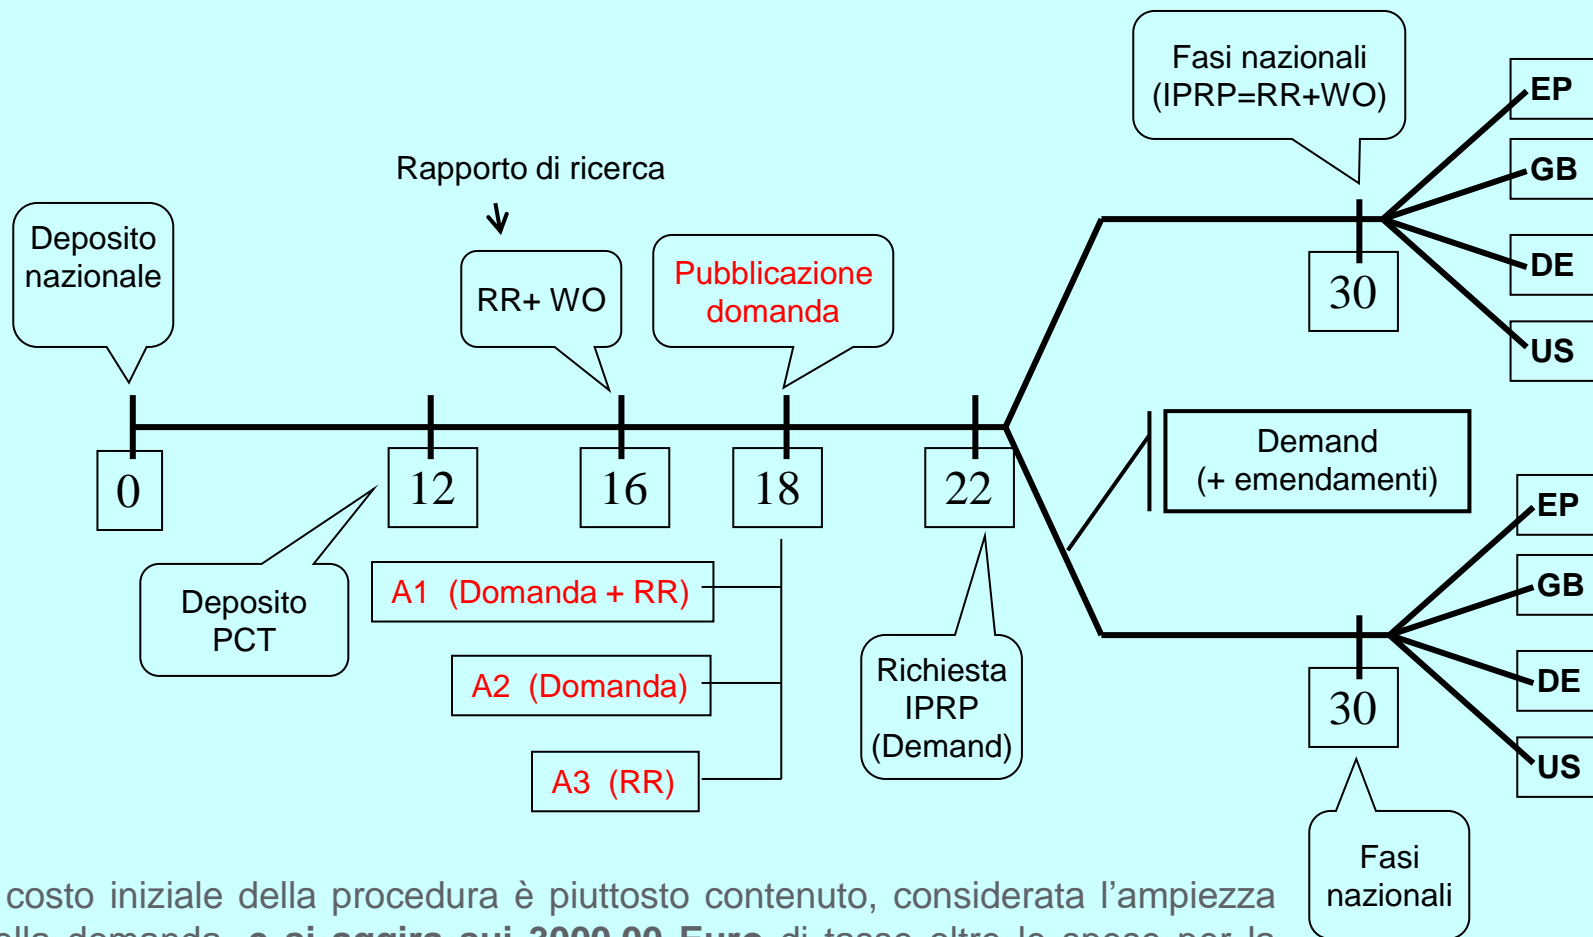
Fasi nazionali (IPRP=RR+WO)

EP

GB

DE

US

Rapporto di ricerca

Deposito nazionale

RR+ WO

Pubblicazione domanda

30

0

12

16

18

22

Demand (+ emendamenti)

EP

GB

DE

US

Deposito PCT

A1 (Domanda + RR)

A2 (Domanda)

A3 (RR)

Richiesta IPRP (Demand)

30

Fasi nazionali

costo iniziale della procedura è piuttosto contenuto, considerata l'ampiezza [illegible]